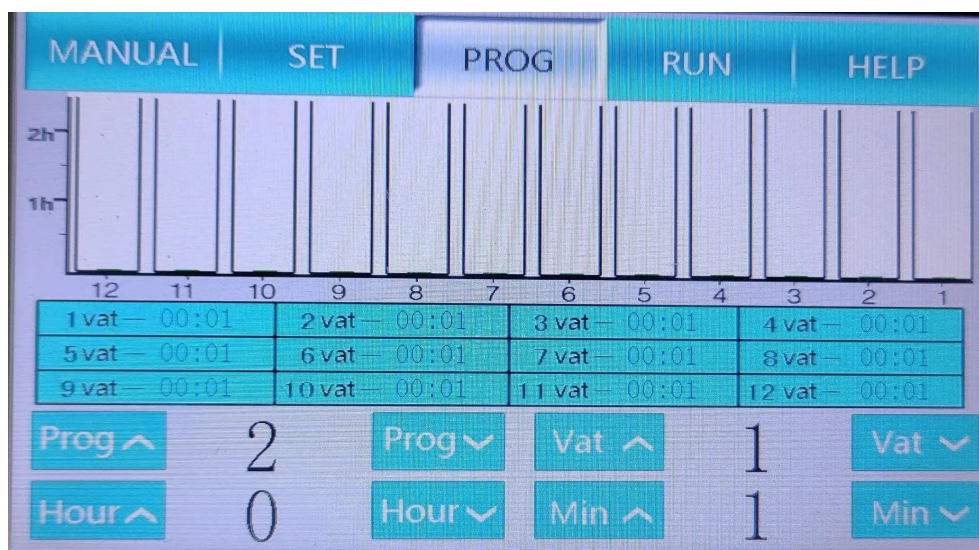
MANUAL SET PROG RUN HELP

2h
1h

12 11 10 9 8 7 6 5 4 3 2 1

| 1 vat — 00:01 | 2 vat — 00:01 | 3 vat — 00:01 | 4 vat — 00:01 |
|---|---|---|---|
| 5 vat — 00:01 | 6 vat — 00:01 | 7 vat — 00:01 | 8 vat — 00:01 |
| 9 vat — 00:01 | 10 vat — 00:01 | 11 vat — 00:01 | 12 vat — 00:01 |

Prog ^ 2 Prog v Vat ^ 1 Vat v

Hour ^ 0 Hour v Min ^ 1 Min v